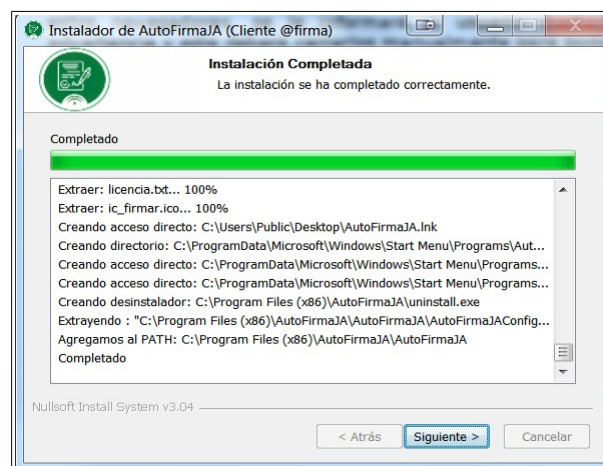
Instalador de AutoFirmaJA (Cliente @firma)

Instalación Completada
La instalación se ha completado correctamente.

Completado

Extraer: licencia.txt... 100%
Extraer: ic_firmar.ico... 100%
Creando acceso directo: C:\Users\Public\Desktop\AutoFirmaJA.lnk
Creando directorio: C:\ProgramData\Microsoft\Windows\Start Menu\Programs\Aut...
Creando acceso directo: C:\ProgramData\Microsoft\Windows\Start Menu\Programs...
Creando acceso directo: C:\ProgramData\Microsoft\Windows\Start Menu\Programs...
Creando desinstalador: C:\Program Files (x86)\AutoFirmaJA\uninstall.exe
Extrayendo : "C:\Program Files (x86)\AutoFirmaJA\AutoFirmaJA\AutoFirmaJAConfig...
Agregamos al PATH: C:\Program Files (x86)\AutoFirmaJA\AutoFirmaJA
Completado

Nullsoft Install System v3.04

< Atrás
Siguiente >
Cancelar